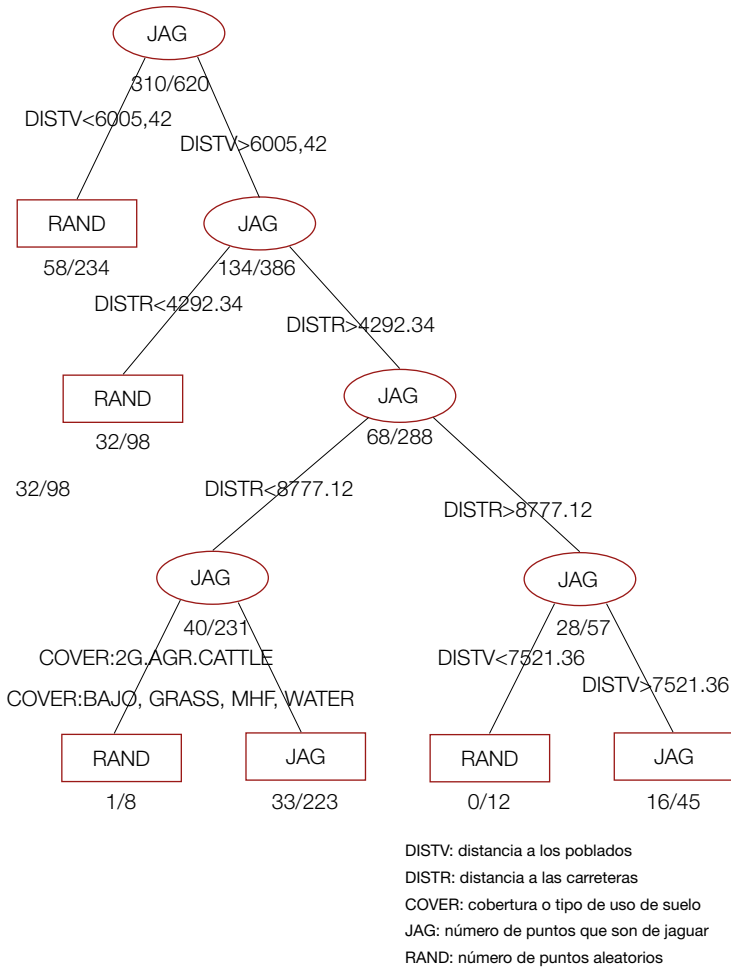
JAG

310/620

DISTV<6005,42

DISTV>6005,42

RAND

58/234

JAG

134/386

DISTR<4292.34

DISTR>4292.34

RAND

32/98

JAG

68/288

32/98

DISTR<8777.12

DISTR>8777.12

JAG

40/231

COVER:2G.AGR.CATTLE

COVER:BAJO, GRASS, MHF, WATER

JAG

28/57

DISTV<7521.36

DISTV>7521.36

RAND

1/8

JAG

33/223

RAND

0/12

JAG

16/45

DISTV: distancia a los poblados
DISTR: distancia a las carreteras
COVER: cobertura o tipo de uso de suelo
JAG: número de puntos que son de jaguar
RAND: número de puntos aleatorios